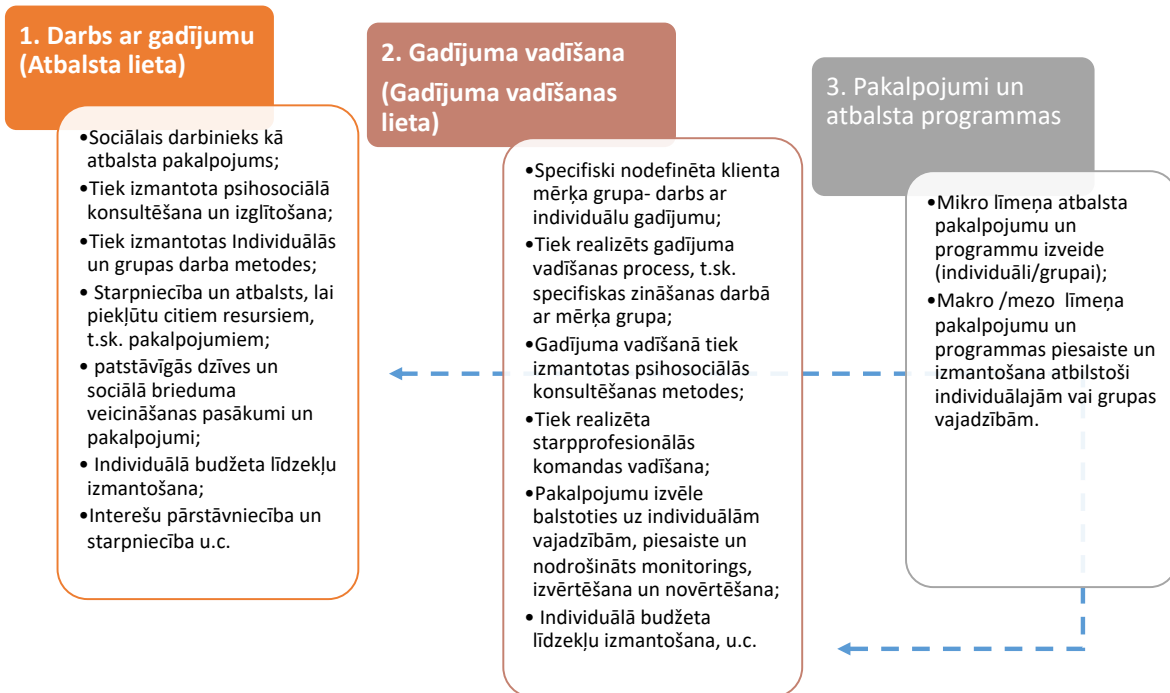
1. Darbs ar gadījumu (Atbalsta lieta)

•Sociālais darbinieks kā atbalsta pakalpojums;
•Tiek izmantota psihosociālā konsultēšana un izglītošana;
•Tiek izmantotas Individuālās un grupas darba metodes;
• Starpniecība un atbalsts, lai piekļūtu citiem resursiem, t.sk. pakalpojumiem;
• patstāvīgās dzīves un sociālā brieduma veicināšanas pasākumi un pakalpojumi;
• Individuālā budžeta līdzekļu izmantošana;
•Interešu pārstāvniecība un starpniecība u.c.

2. Gadījuma vadīšana
(Gadījuma vadīšanas lieta)

•Specifiski nodefinēta klienta mērķa grupa- darbs ar individuālu gadījumu;
•Tiek realizēts gadījuma vadīšanas process, t.sk. specifiskas zināšanas darbā ar mērķa grupa;
•Gadījuma vadīšanā tiek izmantotas psihosociālās konsultēšanas metodes;
•Tiek realizēta starpprofesionālās komandas vadīšana;
•Pakalpojumu izvēle balstoties uz individuālām vajadzībām, piesaiste un nodrošināts monitorings, izvērtēšana un novērtēšana;
• Individuālā budžeta līdzekļu izmantošana, u.c.

3. Pakalpojumi un atbalsta programmas

•Mikro līmeņa atbalsta pakalpojumu un programmu izveide (individuāli/grupai);
•Makro /mezo līmeņa pakalpojumu un programmas piesaiste un izmantošana atbilstoši individuālajām vai grupas vajadzībām.